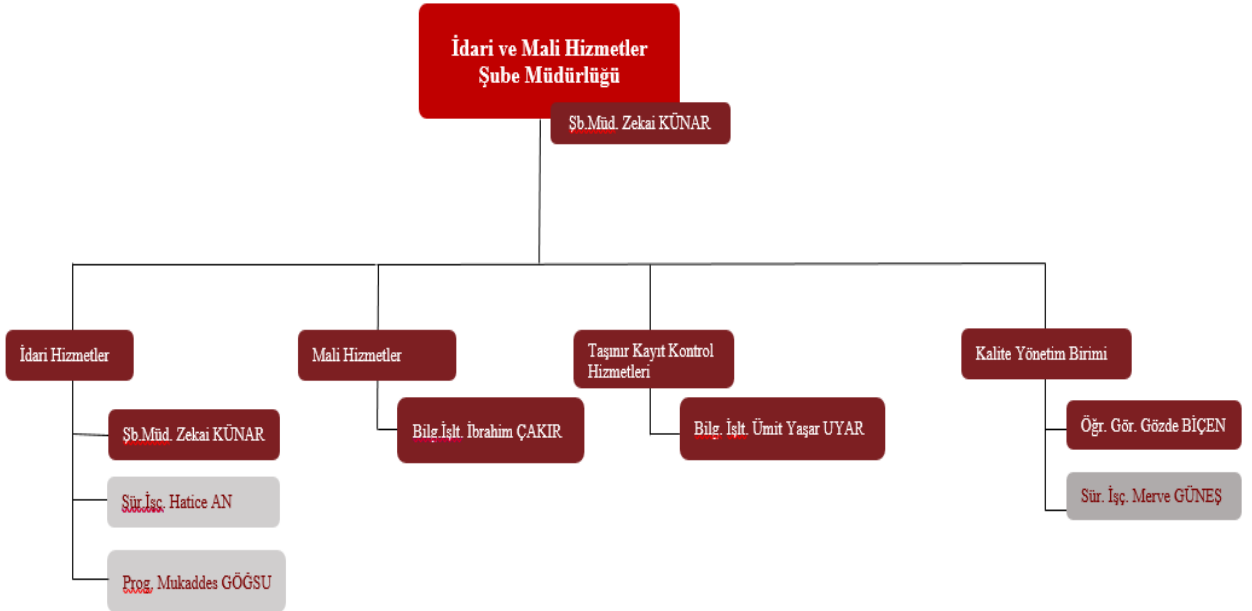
İdari ve Mali Hizmetler Şube Müdürlüğü

Şb.Müd. Zekai KÜNAR

İdari Hizmetler

Şb.Müd. Zekai KÜNAR

Sür.İşç. Hatice AN

Prog. Mukaddes GÖĞSU

Mali Hizmetler

Bilg.İşlt. İbrahim ÇAKIR

Taşınır Kayıt Kontrol Hizmetleri

Bilg. İşlt. Ümit Yaşar UYAR

Kalite Yönetim Birimi

Öğr. Gör. Gözde BİÇEN

Sür. İşç. Merve GÜNEŞ